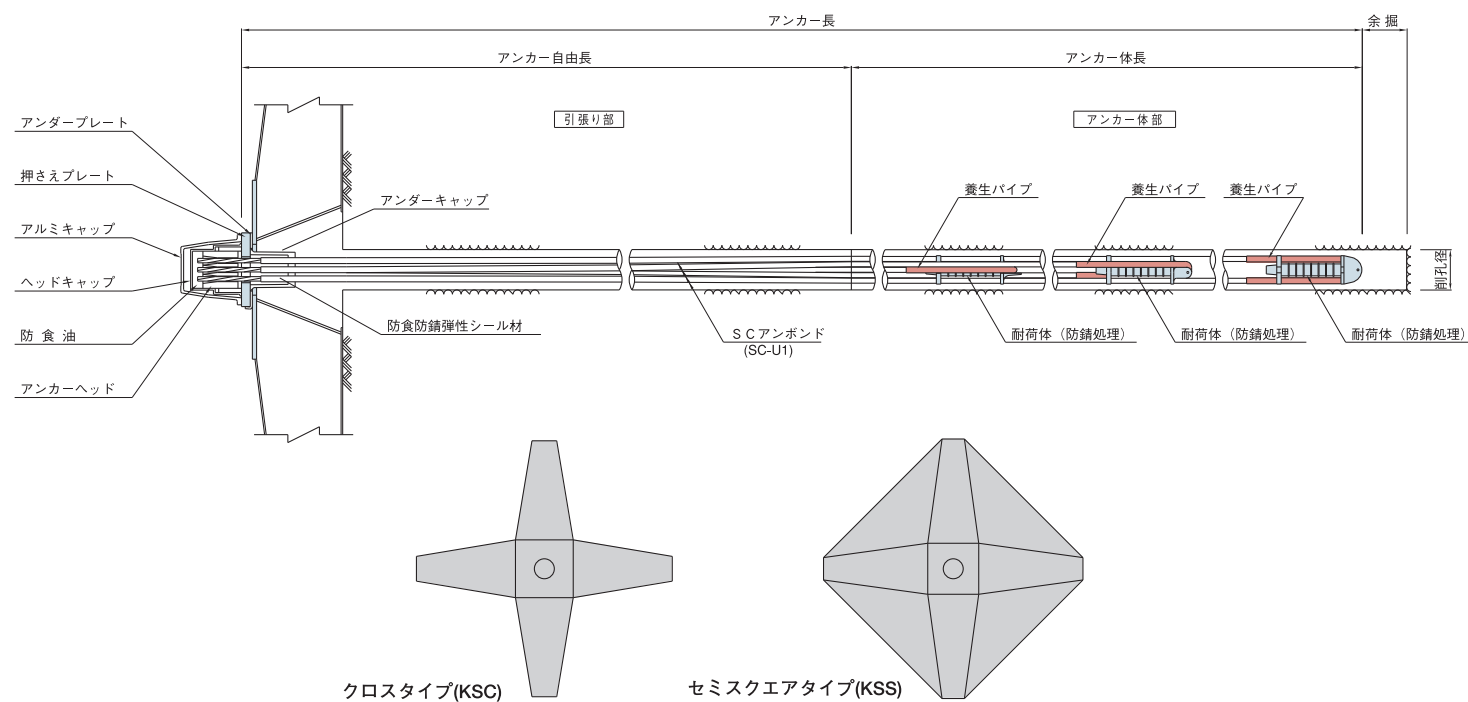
アンカー長

余掘

アンカー自由長

アンカー体長

引張り部

アンカー体部

アンダープレート

押さえプレート

アルミキャップ

ヘッドキャップ

防食油

アンカーヘッド

アンダーキャップ

防食防錆弾性シール材

養生パイプ

養生パイプ

養生パイプ

削孔径

SCアンボンド
(SC-U1)

耐荷体（防錆処理）

耐荷体（防錆処理）

耐荷体（防錆処理）

クロスタイプ(KSC)

セミスクエアタイプ(KSS)